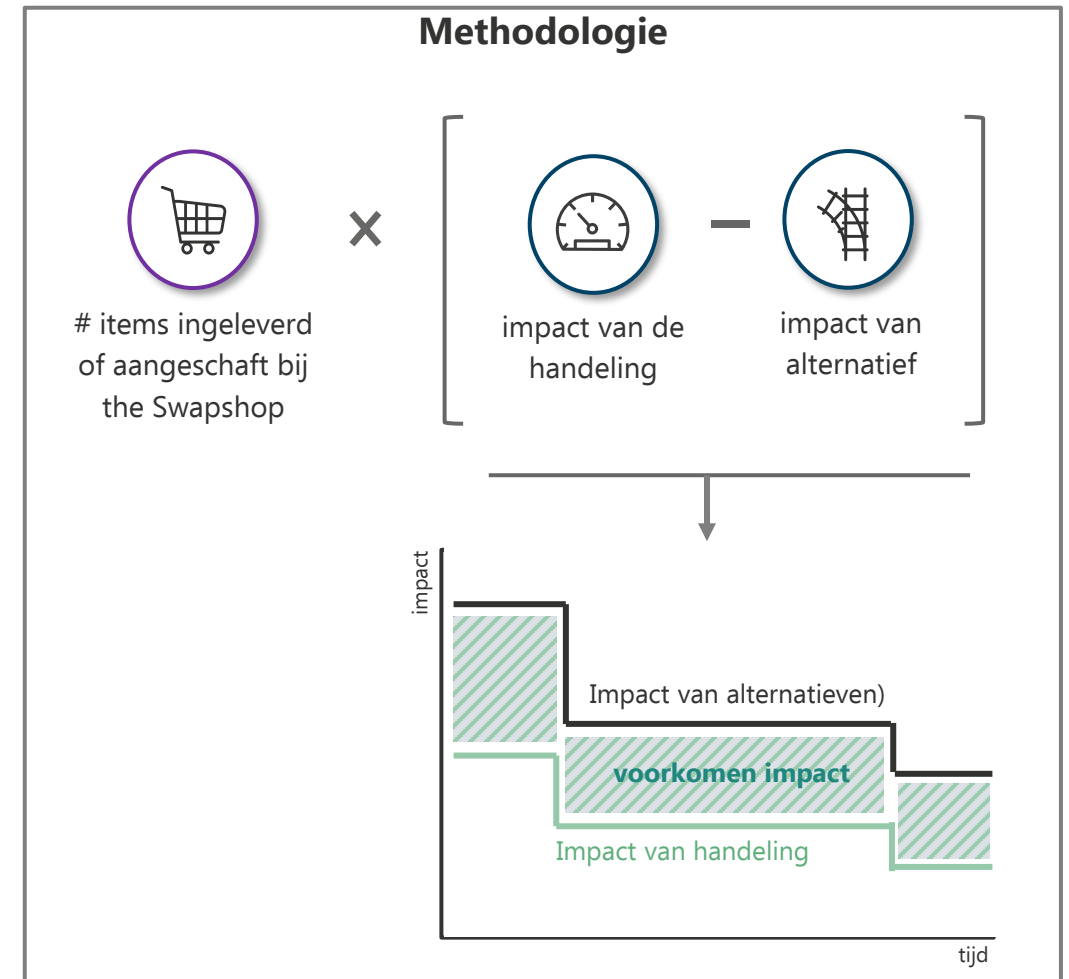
Methodologie

# items ingeleverd of aangeschaft bij the Swapshop

×

impact van de handeling

−

impact van alternatief

impact

Impact van alternatieven)

voorkomen impact

Impact van handeling

tijd